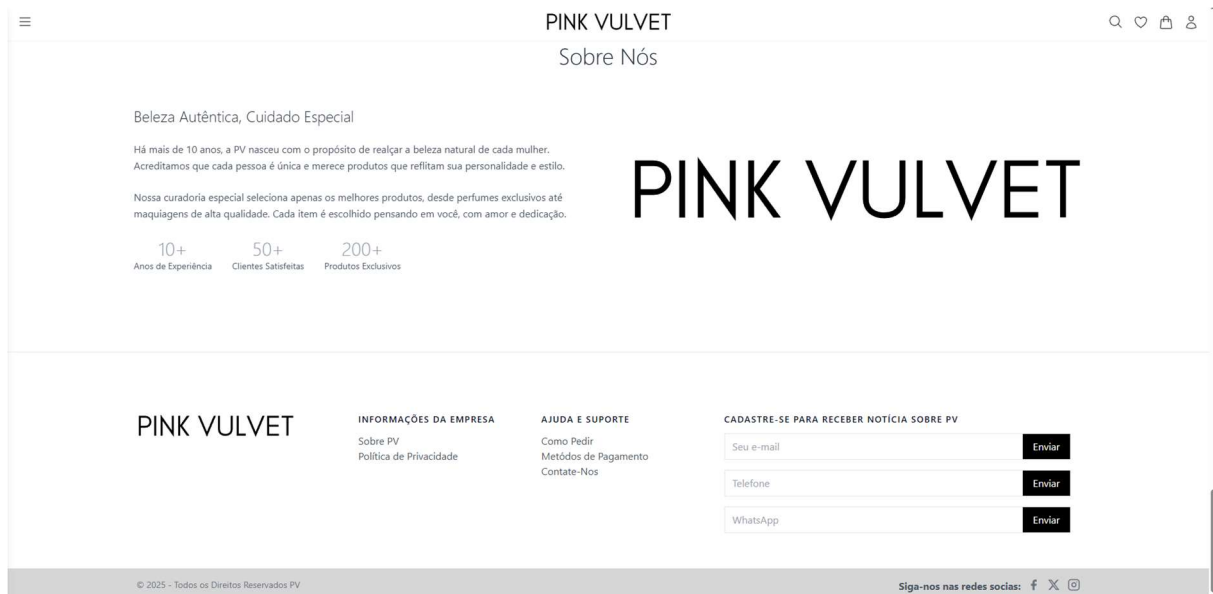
PINK VULVET

Sobre Nós

Beleza Autêntica, Cuidado Especial

Há mais de 10 anos, a PV nasceu com o propósito de realçar a beleza natural de cada mulher. Acreditamos que cada pessoa é única e merece produtos que reflitam sua personalidade e estilo.

Nossa curadoria especial seleciona apenas os melhores produtos, desde perfumes exclusivos até maquiagens de alta qualidade. Cada item é escolhido pensando em você, com amor e dedicação.

10+
Anos de Experiência

50+
Clientes Satisfeitas

200+
Produtos Exclusivos

PINK VULVET

PINK VULVET

INFORMAÇÕES DA EMPRESA
Sobre PV
Política de Privacidade

AJUDA E SUPORTE
Como Pedir
Métodos de Pagamento
Contate-Nos

CADASTRE-SE PARA RECEBER NOTÍCIA SOBRE PV
Seu e-mail
Enviar
Telefone
Enviar
WhatsApp
Enviar

© 2025 - Todos os Direitos Reservados PV

Siga-nos nas redes socias: